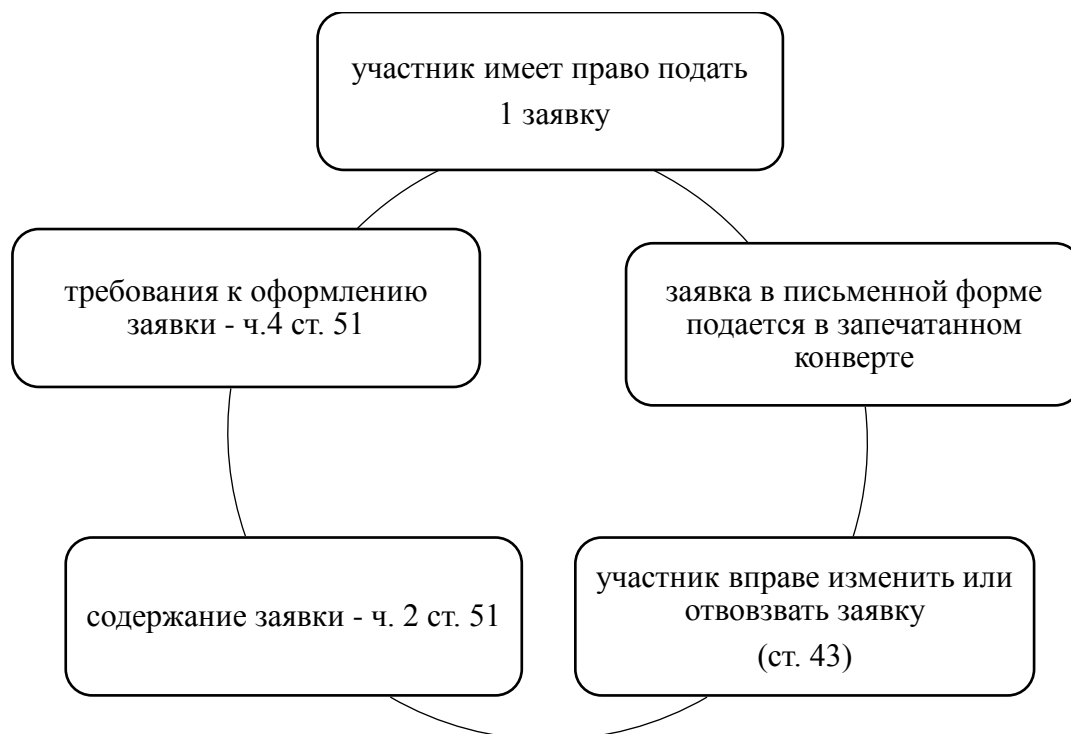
участник имеет право подать 1 заявку

заявка в письменной форме подается в запечатанном конверте

участник вправе изменить или отвовзвать заявку (ст. 43)

содержание заявки - ч. 2 ст. 51

требования к оформлению заявки - ч.4 ст. 51